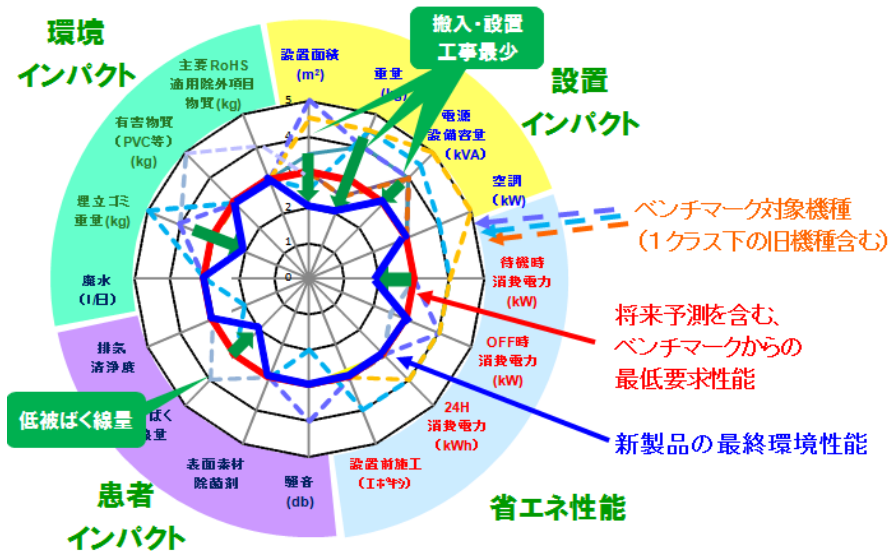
環境
インパクト

主要RoHS
適用除外項目
物質(kg)

設置面積
($m^2$)

重量
(kg)

搬入・設置
工事最少

設置
インパクト

有害物質
(PVC等)
(kg)

電源
設備容量
(kVA)

5
4
3
2
1
0

空調
(kW)

ベンチマーク対象機種
(1クラス下の旧機種含む)

埋立ゴミ
重量(kg)

待機時
消費電力
(kW)

廃水
(l/日)

将来予測を含む、
ベンチマークからの
最低要求性能

排気
清浄度

OFF時
消費電力
(kW)

低被ばく線量

被ばく
線量

24H
消費電力
(kWh)

新製品の最終環境性能

表面素材
除菌剤

騒音
(db)

設置前施工
(エネギー)

患者
インパクト

省エネ性能